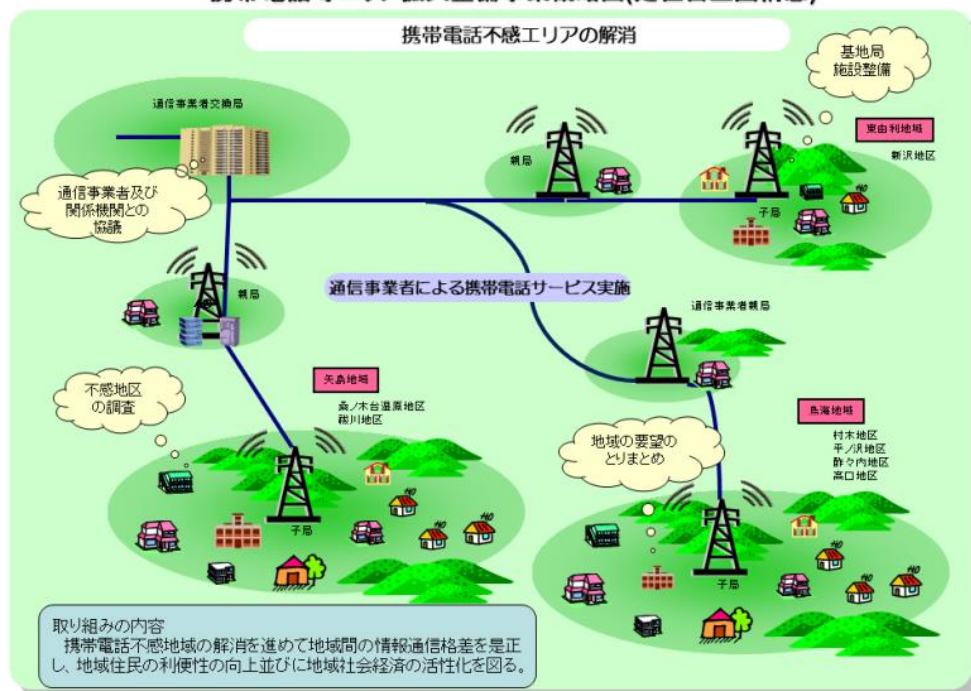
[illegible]

携帯電話不感エリアの解消

基地局施設整備

通信事業者交換局

東由利地域

新沢地区

親局

通信事業者及び関係機関との協議

子局

通信事業者による携帯電話サービス実施

親局

通信事業者親局

不感地区の調査

矢島地域

桑ノ木台温原地区
祓川地区

鳥海地域

地域の要望のとりまとめ

村木地区
平ノ沢地区
酢々内地区
高口地区

子局

子局

取り組みの内容
携帯電話不感地域の解消を進めて地域間の情報通信格差を是正し、地域住民の利便性の向上並びに地域社会経済の活性化を図る。